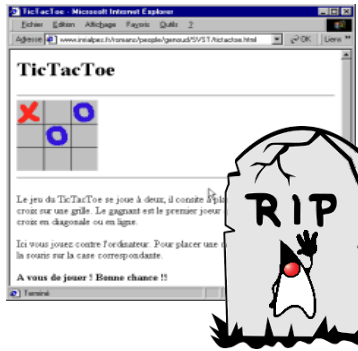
TicTacToe - Microsoft Internet Explorer

Fichier Edition Affichage Favoris Outils ?

Adresse http://www.insiaplec.fr/romano/people/genoud/SVST/tictactoe.html OK Liens

TicTacToe

Le jeu du TicTacToe se joue à deux, il consite à pla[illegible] croix sur une grille. Le gagnant est le premier joueur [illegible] croix en diagonale ou en ligne.

Ici vous jouez contre l'ordinateur. Pour placer une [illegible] la souris sur la case correspondante.

A vous de jouer ! Bonne chance !!

Terminé

RIP